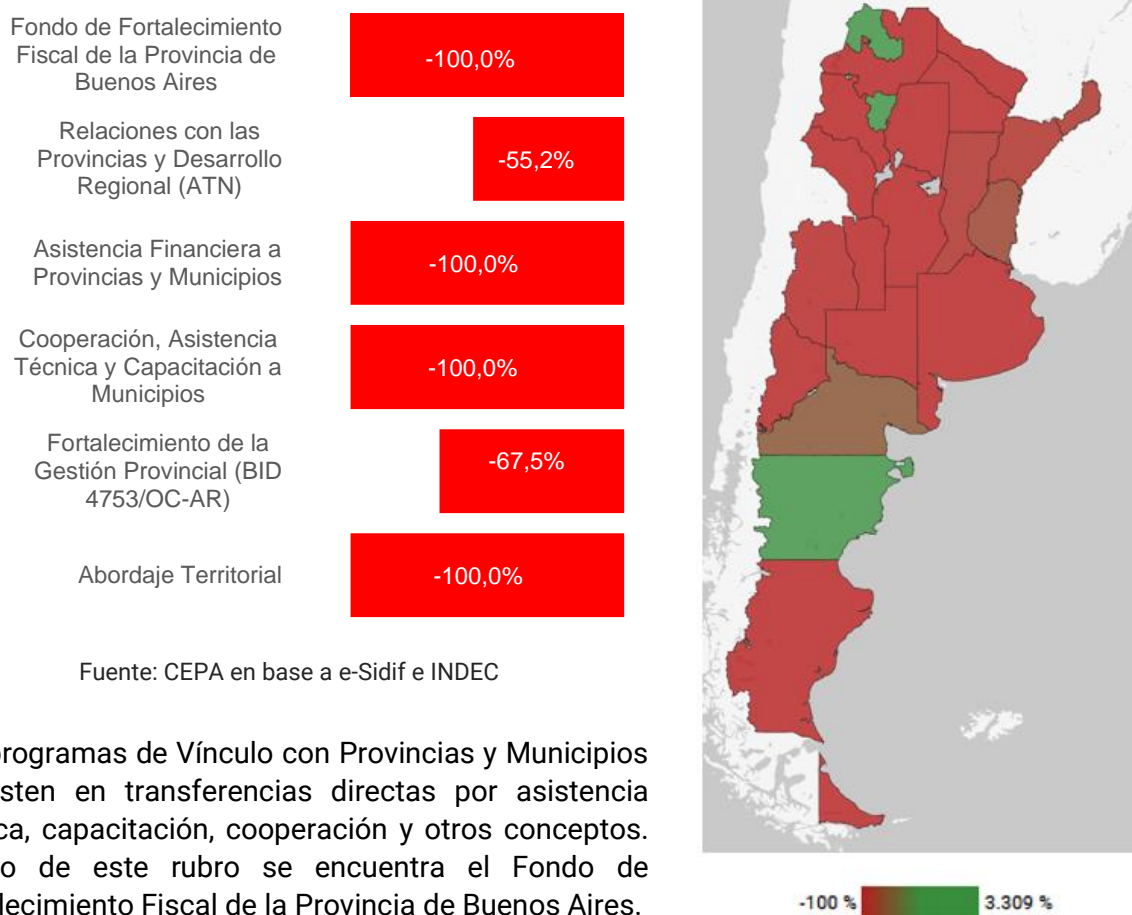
| | |
|---|---|
| Fondo de Fortalecimiento Fiscal de la Provincia de Buenos Aires | -100,0% |
| Relaciones con las Provincias y Desarrollo Regional (ATN) | -55,2% |
| Asistencia Financiera a Provincias y Municipios | -100,0% |
| Cooperación, Asistencia Técnica y Capacitación a Municipios | -100,0% |
| Fortalecimiento de la Gestión Provincial (BID 4753/OC-AR) | -67,5% |
| Abordaje Territorial | -100,0% |

Fuente: CEPA en base a e-Sidif e INDEC

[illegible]programas de Vínculo con Provincias y Municipios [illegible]sten en transferencias directas por asistencia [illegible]ca, capacitación, cooperación y otros conceptos. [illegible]o de este rubro se encuentra el Fondo de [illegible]lecimiento Fiscal de la Provincia de Buenos Aires.

-100 %
3.309 %